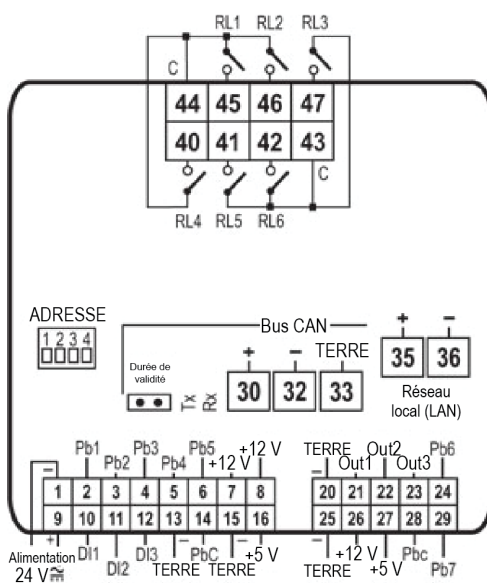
RL1 RL2 RL3

C

44 45 46 47

40 41 42 43

C

RL4 RL5 RL6

ADRESSE

1 2 3 4

Bus CAN

Durée de validité

Tx Rx

+ – TERRE

30 32 33

+ –

35 36

Réseau local (LAN)

– Pb1 Pb2 Pb3 Pb4 Pb5 +12 V +12 V

1 2 3 4 5 6 7 8

9 10 11 12 13 14 15 16

+ DI1 DI2 DI3 – TERRE PbC TERRE – +5 V

Alimentation 24 V≂

TERRE – Out1 Out2 Out3 Pb6

20 21 22 23 24

25 26 27 28 29

– TERRE +12 V +5 V Pbc Pb7